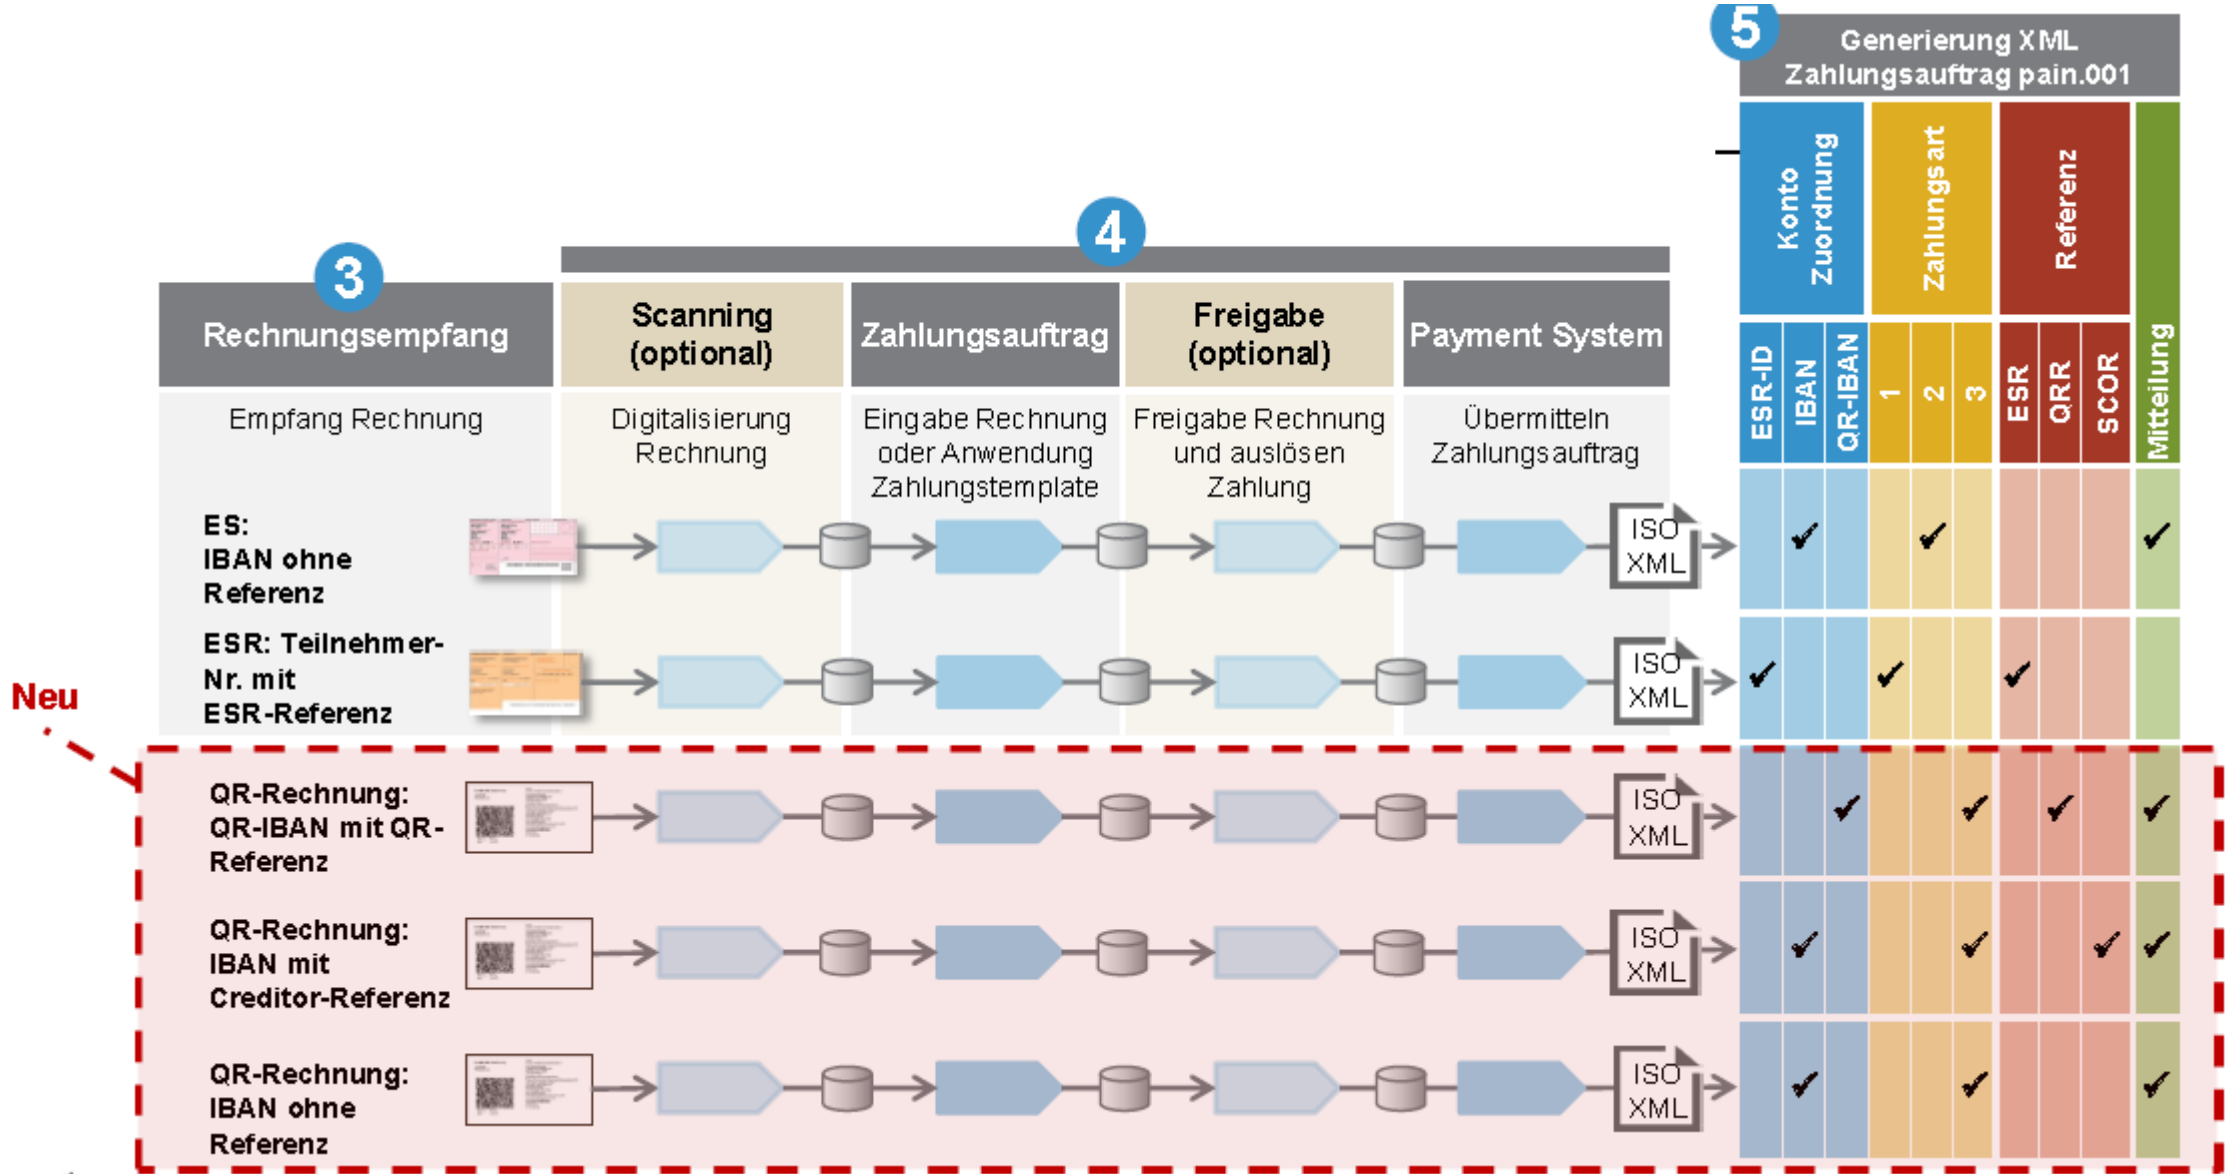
5
Generierung XML Zahlungsauftrag pain.001

Konto Zuordnung | Zahlungsart | Referenz | Mitteilung

ESR-ID | IBAN | QR-IBAN | 1 | 2 | 3 | ESR | QRR | SCOR

3
Rechnungsempfang
Empfang Rechnung

4
Scanning (optional)
Digitalisierung Rechnung

Zahlungsauftrag
Eingabe Rechnung oder Anwendung Zahlungstemplate

Freigabe (optional)
Freigabe Rechnung und auslösen Zahlung

Payment System
Übermitteln Zahlungsauftrag

ES: IBAN ohne Referenz
ISO XML

ESR: Teilnehmer-Nr. mit ESR-Referenz
ISO XML

Neu

QR-Rechnung: QR-IBAN mit QR-Referenz
ISO XML

QR-Rechnung: IBAN mit Creditor-Referenz
ISO XML

QR-Rechnung: IBAN ohne Referenz
ISO XML

| ESR-ID | IBAN | QR-IBAN | 1 | 2 | 3 | ESR | QRR | SCOR | Mitteilung |
|---|---|---|---|---|---|---|---|---|---|
| | ✔ | | | ✔ | | | | | ✔ |
| ✔ | | | ✔ | | | ✔ | | | |
| | | ✔ | | | ✔ | | ✔ | | ✔ |
| | ✔ | | | | ✔ | | | ✔ | ✔ |
| | ✔ | | | | ✔ | | | | ✔ |